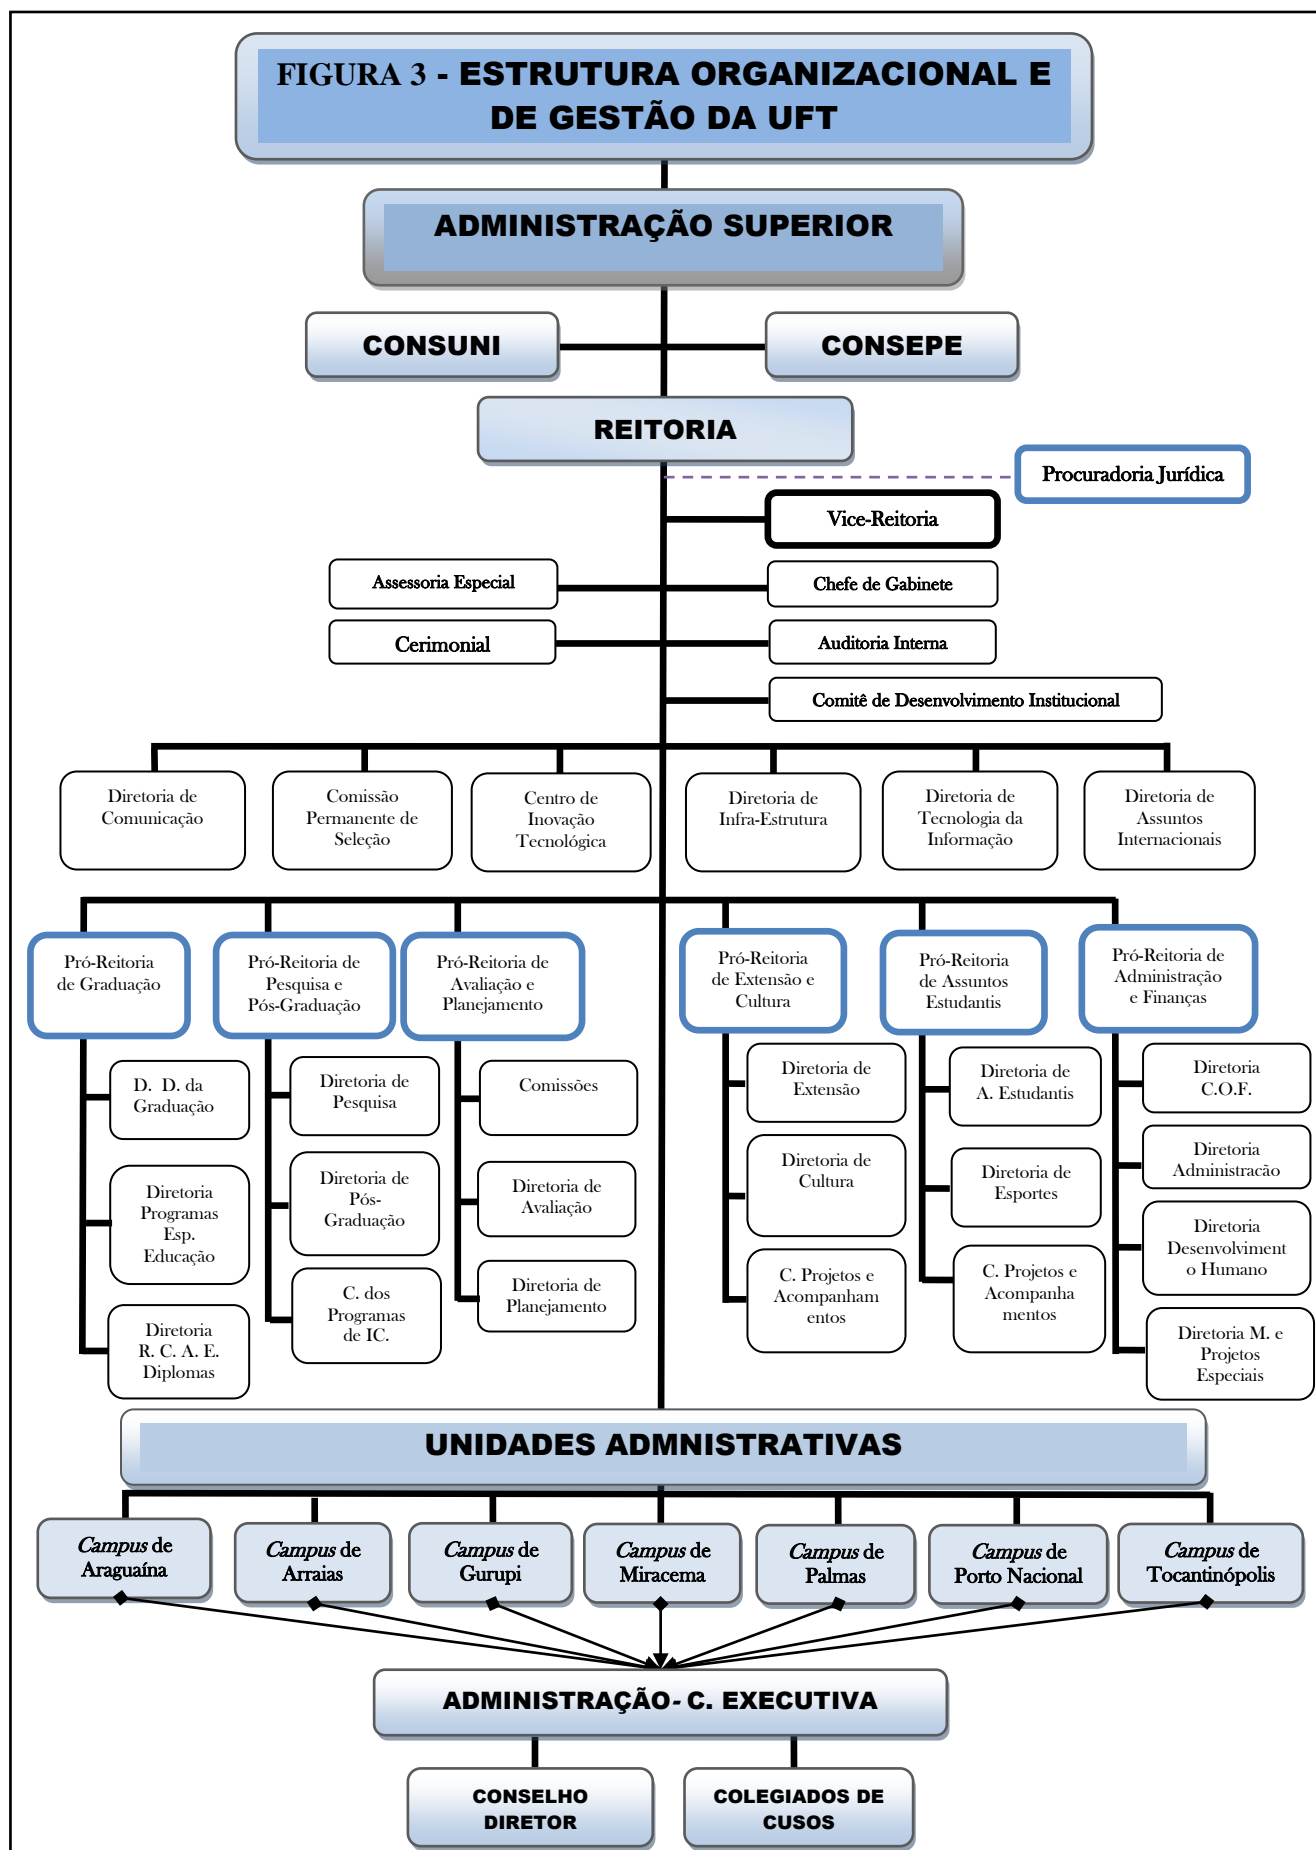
FIGURA 3 - ESTRUTURA ORGANIZACIONAL E DE GESTÃO DA UFT

ADMINISTRAÇÃO SUPERIOR

CONSUNI

CONSEPE

REITORIA

Procuradoria Jurídica

Vice-Reitoria

Assessoria Especial

Chefe de Gabinete

Cerimonial

Auditoria Interna

Comitê de Desenvolvimento Institucional

Diretoria de Comunicação

Comissão Permanente de Seleção

Centro de Inovação Tecnológica

Diretoria de Infra-Estrutura

Diretoria de Tecnologia da Informação

Diretoria de Assuntos Internacionais

Pró-Reitoria de Graduação

Pró-Reitoria de Pesquisa e Pós-Graduação

Pró-Reitoria de Avaliação e Planejamento

Pró-Reitoria de Extensão e Cultura

Pró-Reitoria de Assuntos Estudantis

Pró-Reitoria de Administração e Finanças

D. D. da Graduação

Diretoria Programas Esp. Educação

Diretoria R. C. A. E. Diplomas

Diretoria de Pesquisa

Diretoria de Pós-Graduação

C. dos Programas de IC.

Comissões

Diretoria de Avaliação

Diretoria de Planejamento

Diretoria de Extensão

Diretoria de Cultura

C. Projetos e Acompanhamentos

Diretoria de A. Estudantis

Diretoria de Esportes

C. Projetos e Acompanhamentos

Diretoria C.O.F.

Diretoria Administração

Diretoria Desenvolvimento Humano

Diretoria M. e Projetos Especiais

UNIDADES ADMNISTRATIVAS

Campus de Araguaína

Campus de Arraias

Campus de Gurupi

Campus de Miracema

Campus de Palmas

Campus de Porto Nacional

Campus de Tocantinópolis

ADMINISTRAÇÃO- C. EXECUTIVA

CONSELHO DIRETOR

COLEGIADOS DE CUSOS